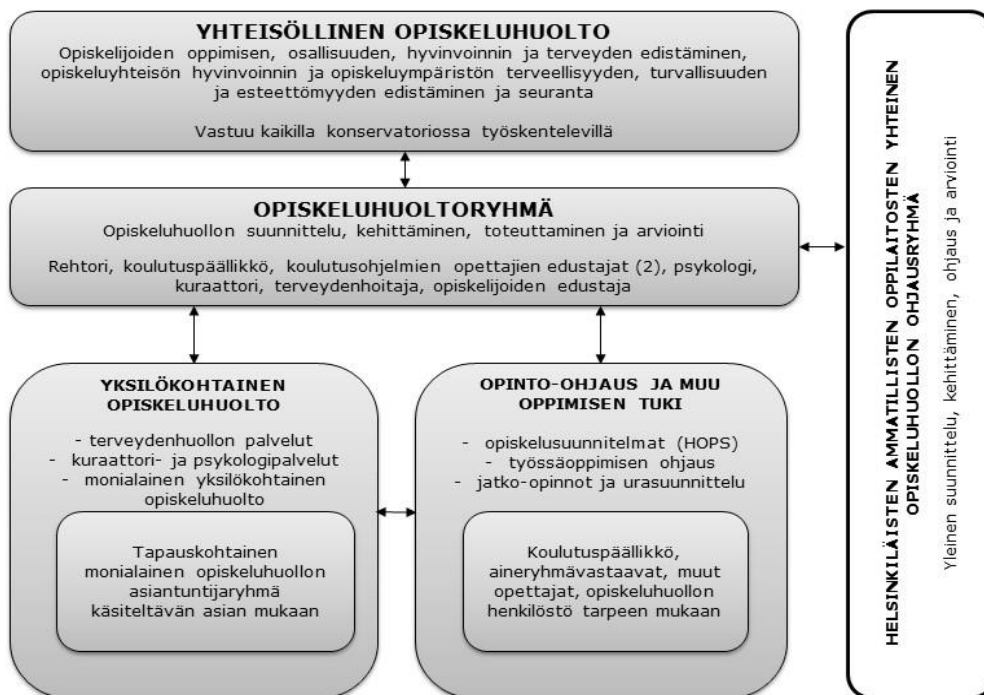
YHTEISÖLLINEN OPISKELUHUOLTO
Opiskelijoiden oppimisen, osallisuuden, hyvinvoinnin ja terveyden edistäminen, opiskeluyhteisön hyvinvoinnin ja opiskeluympäristön terveellisyyden, turvallisuuden ja esteettömyyden edistäminen ja seuranta

Vastuu kaikilla konservatoriossa työskentelevillä

OPISKELUHUOLTORYHMÄ
Opiskeluhuollon suunnittelu, kehittäminen, toteuttaminen ja arviointi

Rehtori, koulutuspäällikkö, koulutusohjelmien opettajien edustajat (2), psykologi, kuraattori, terveydenhoitaja, opiskelijoiden edustaja

YKSILÖKOHTAINEN OPISKELUHUOLTO

- terveydenhuollon palvelut
- kuraattori- ja psykologipalvelut
- monialainen yksilökohtainen opiskeluhuolto

Tapauskohtainen monialainen opiskeluhuollon asiantuntijaryhmä käsiteltävän asian mukaan

OPINTO-OHJAUS JA MUU OPPIMISEN TUKI

- opiskelusuunnitelmat (HOPS)
- työssäoppimisen ohjaus
- jatko-opinnot ja urasuunnittelu

Koulutuspäällikkö, aineryhmävastaavat, muut opettajat, opiskeluhuollon henkilöstö tarpeen mukaan

HELSINKILÄISTEN AMMATILLISTEN OPPILAITOSTEN YHTEINEN OPISKELUHUOLLON OHJAUSRYHMÄ

Yleinen suunnittelu, kehittäminen, ohjaus ja arviointi